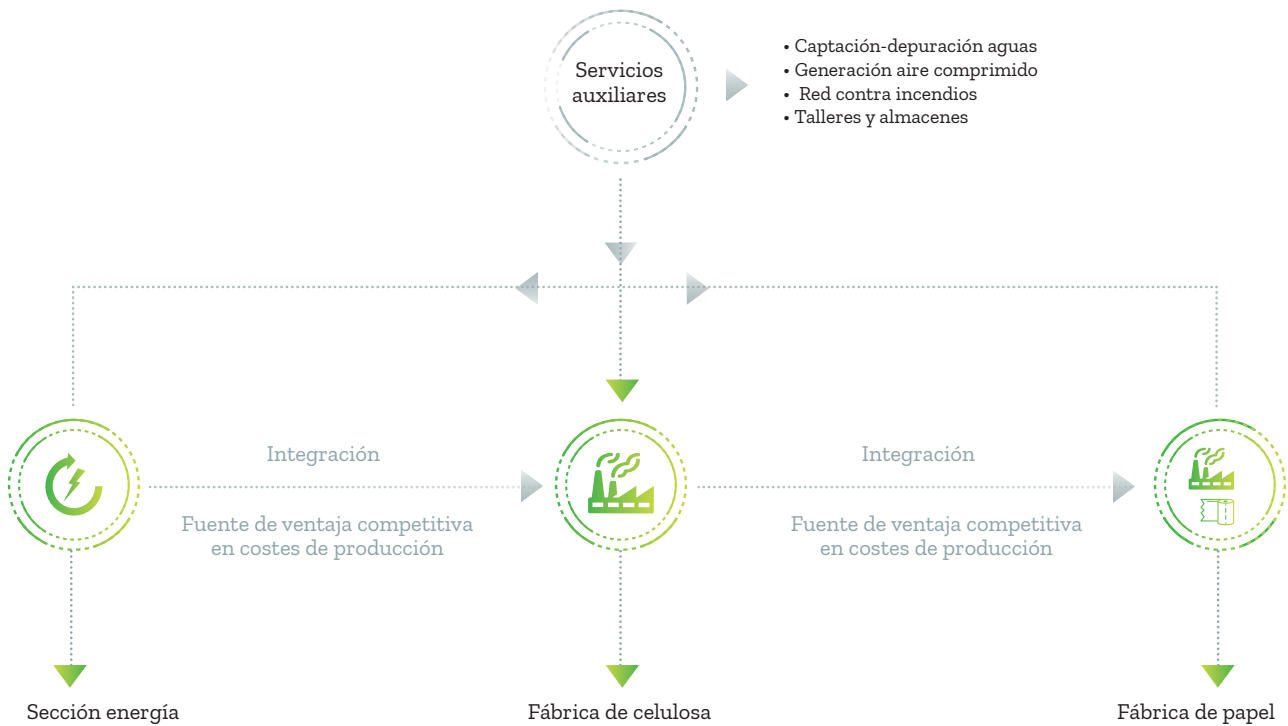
Servicios auxiliares

• Captación-depuración aguas
• Generación aire comprimido
• Red contra incendios
• Talleres y almacenes

Integración

Fuente de ventaja competitiva en costes de producción

Integración

Fuente de ventaja competitiva en costes de producción

Sección energía

Fábrica de celulosa

Fábrica de papel